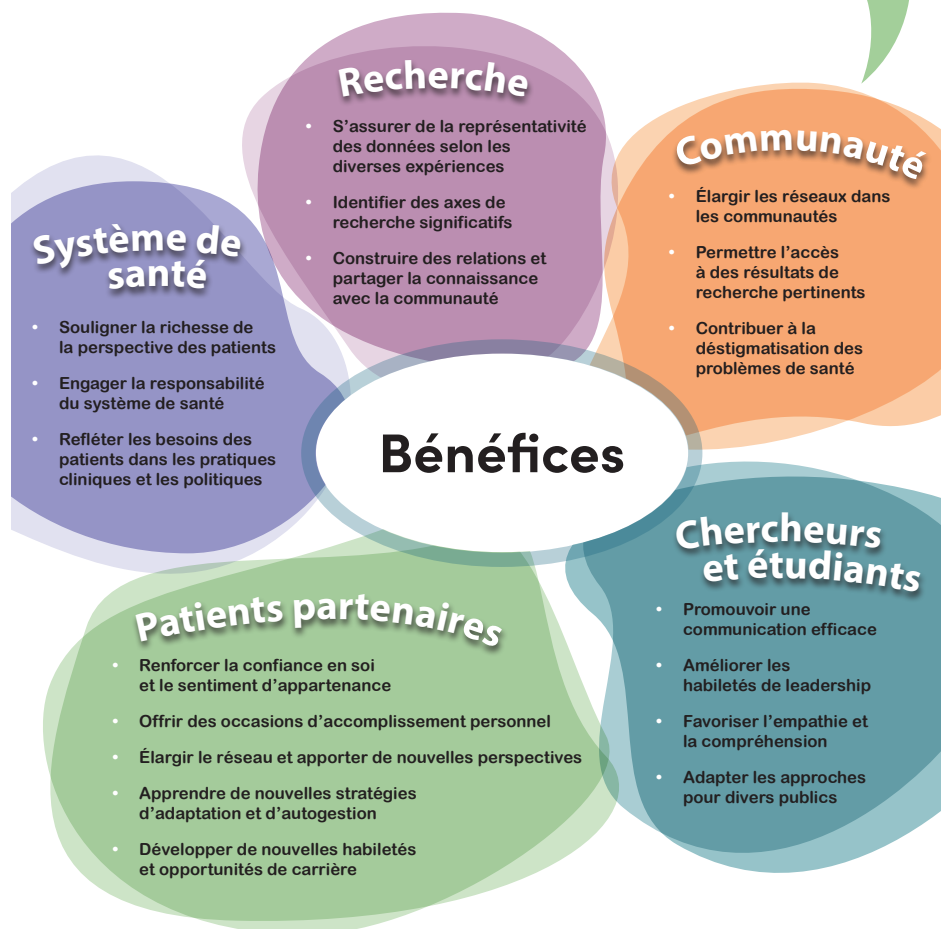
Recherche

- S’assurer de la représentativité des données selon les diverses expériences
- Identifier des axes de recherche significatifs
- Construire des relations et partager la connaissance avec la communauté

Système de santé

- Souligner la richesse de la perspective des patients
- Engager la responsabilité du système de santé
- Refléter les besoins des patients dans les pratiques cliniques et les politiques

Communauté

- Élargir les réseaux dans les communautés
- Permettre l’accès à des résultats de recherche pertinents
- Contribuer à la déstigmatisation des problèmes de santé

Bénéfices

Patients partenaires

- Renforcer la confiance en soi et le sentiment d’appartenance
- Offrir des occasions d’accomplissement personnel
- Élargir le réseau et apporter de nouvelles perspectives
- Apprendre de nouvelles stratégies d’adaptation et d’autogestion
- Développer de nouvelles habiletés et opportunités de carrière

Chercheurs et étudiants

- Promouvoir une communication efficace
- Améliorer les habiletés de leadership
- Favoriser l’empathie et la compréhension
- Adapter les approches pour divers publics